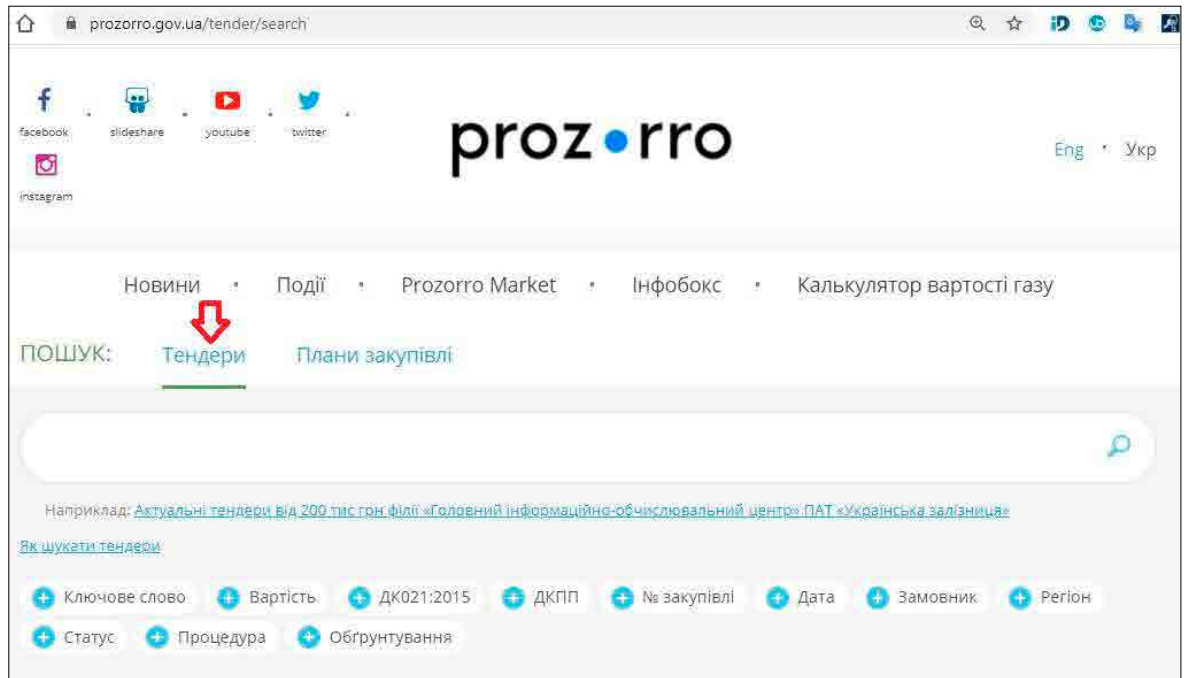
prozorro.gov.ua/tender/search

facebook · slideshare · youtube · twitter · instagram

prozorro

Eng · Укр

Новини · Події · Prozorro Market · Інфобокс · Калькулятор вартості газу

ПОШУК: Тендери Плани закупівлі

Наприклад: Актуальні тендери від 200 тис грн філії «Головний інформаційно-обчислювальний центр» ПАТ «Українська залізниця»

Як шукати тендери

Ключове слово Вартість ДК021:2015 ДКПП № закупівлі Дата Замовник Регіон Статус Процедура Обґрунтування